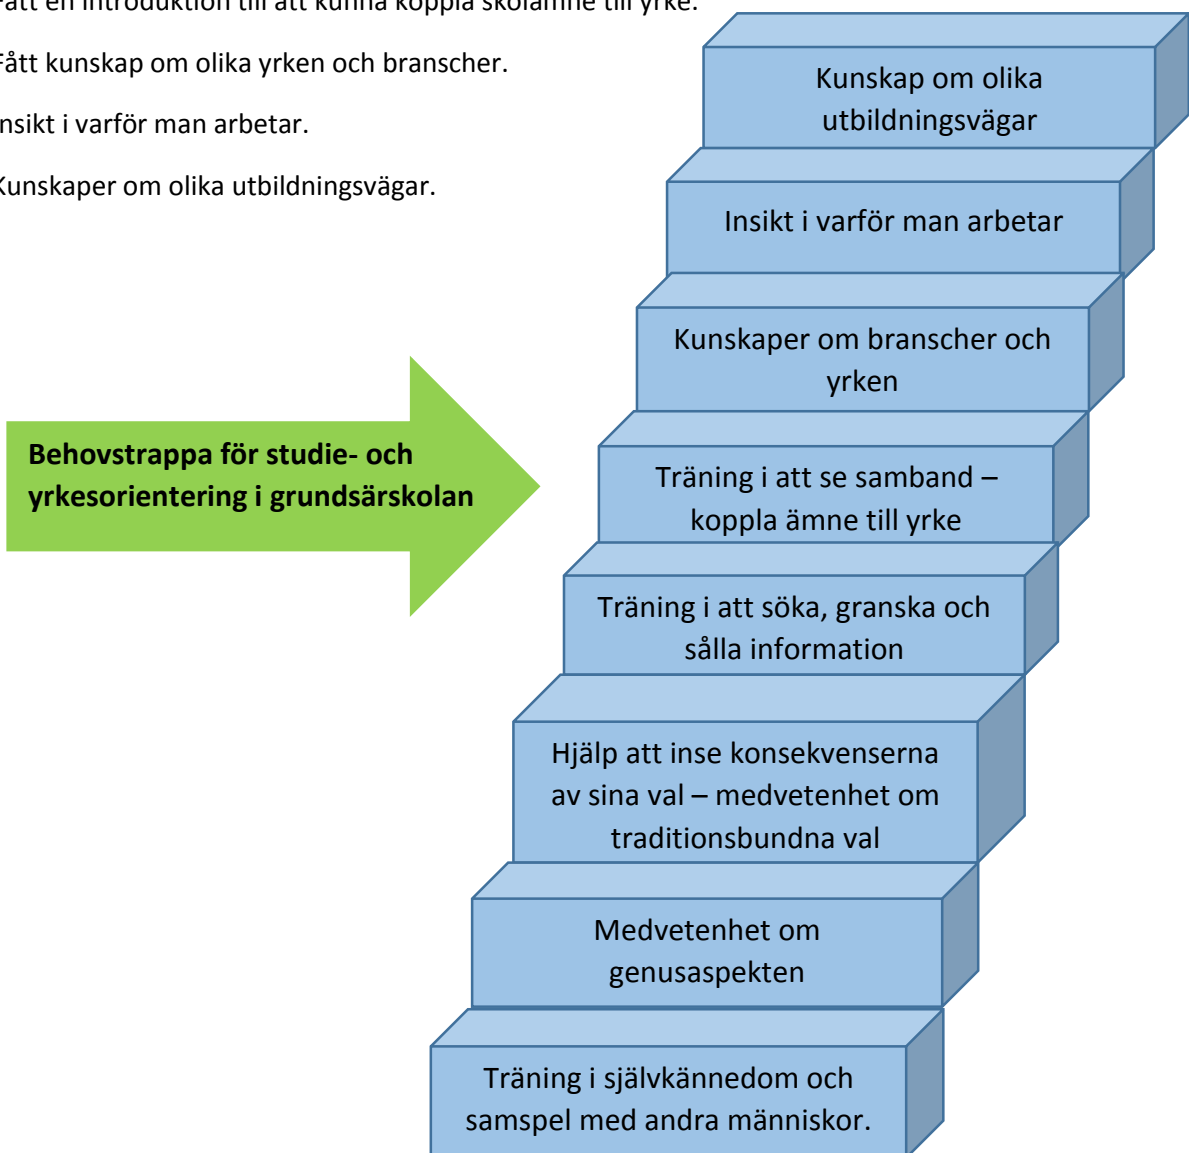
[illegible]ått en introduktion till att kunna koppla skolämne till yrke.

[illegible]ått kunskap om olika yrken och branscher.

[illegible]nsikt i varför man arbetar.

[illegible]unskaper om olika utbildningsvägar.

Kunskap om olika utbildningsvägar

Insikt i varför man arbetar

Kunskaper om branscher och yrken

Träning i att se samband – koppla ämne till yrke

Träning i att söka, granska och sålla information

Hjälp att inse konsekvenserna av sina val – medvetenhet om traditionsbundna val

Medvetenhet om genusaspekten

Träning i självkännedom och samspel med andra människor.

Behovstrappa för studie- och yrkesorientering i grundsärskolan